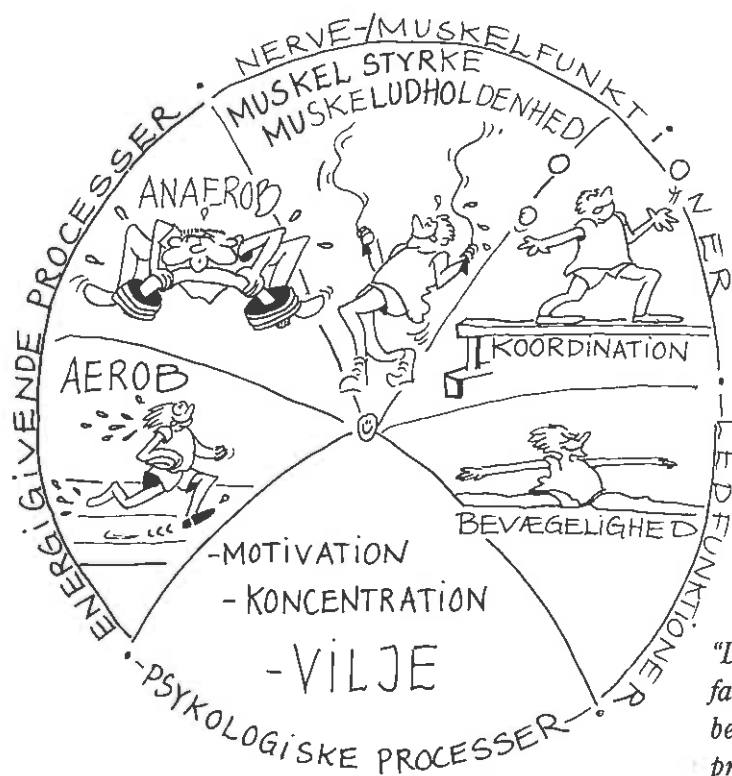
ENERGIGIVENDE PROCESSER • NERVE-/MUSKELFUNKTIONER • LEDFUNKTIONER • PSYKOLOGISKE PROCESSER •

MUSKEL STYRKE
MUSKELUDHOLDENHED

ANAEROB

KOORDINATION

AEROB

BEVÆGELIGHED

-MOTIVATION
- KONCENTRATION
-VILJE

"L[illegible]
fa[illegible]
be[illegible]
pr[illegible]